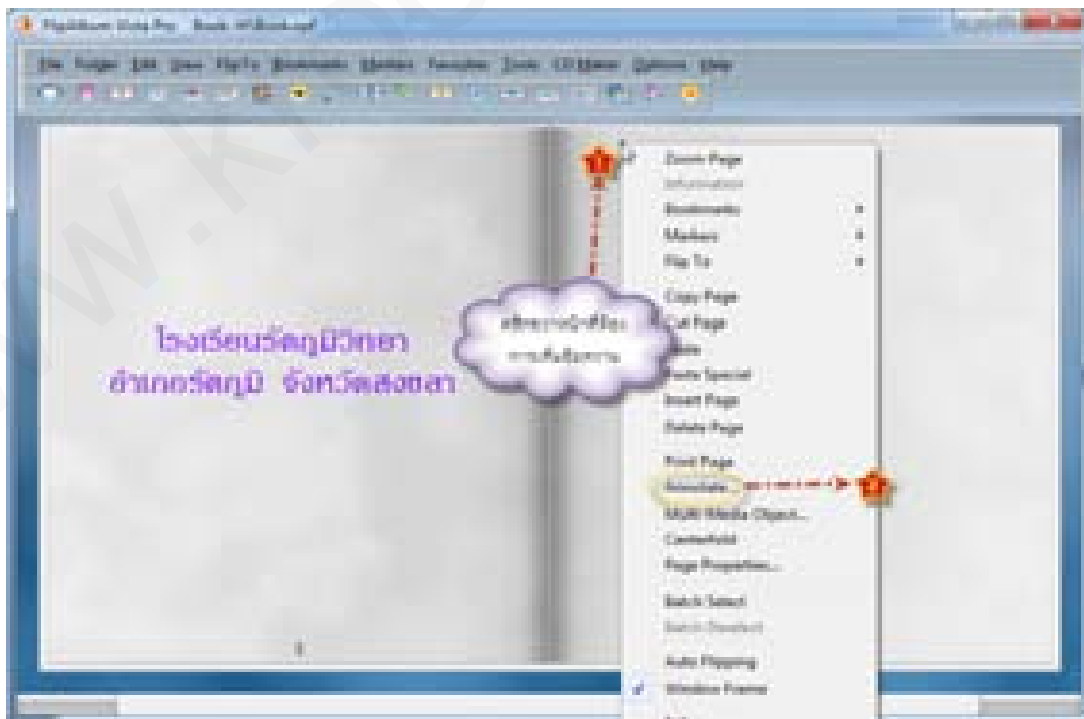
FlipAlbum Vista Pro - Book: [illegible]

File Folder Edit View FlipTo Bookmarks Markers Template Tools CD Maker Options Help

Zoom Page
Information
Bookmarks
Markers
Flip To
Copy Page
Cut Page
Paste
Paste Special
Insert Page
Delete Page
Print Page
Annotate...
Multi Media Object...
CameraHold
Page Properties...
Batch Select
Batch Deselect
Auto Flipping
Window Frame

1

2

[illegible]

โรงเรียนรัตภูมิวิทยา
อำเภอรัตภูมิ จังหวัดสงขลา

1